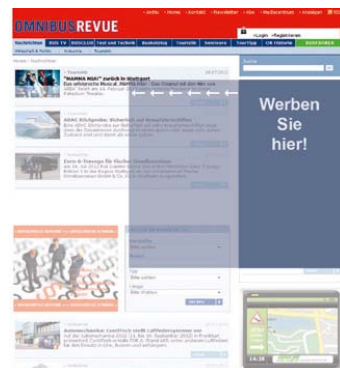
OMNIBUSREVUE

Login Registrieren

Nachrichten

"MAMMA MIA!" zurück in Stuttgart

ADAC Rückgabe: Sicherheit und Umweltschutz

Euro 6 Lösungs für Flucher Transfertechnik

Werben Sie hier!

Autowerkstatt: Carl Fisch stellt Luftfederpumpe vor

Suche

14:36